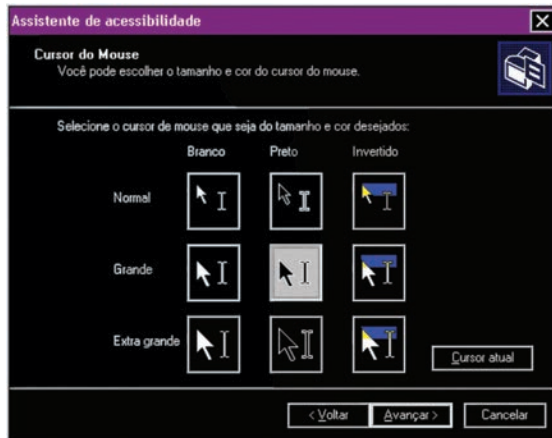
Assistente de acessibilidade

Cursor do Mouse
Você pode escolher o tamanho e cor do cursor do mouse.

Selecione o cursor de mouse que seja do tamanho e cor desejados:

| | Branco | Preto | Invertido |
|---|---|---|---|
| Normal | | | |
| Grande | | | |
| Extra grande | | | |

Cursor atual

< Voltar | Avançar > | Cancelar